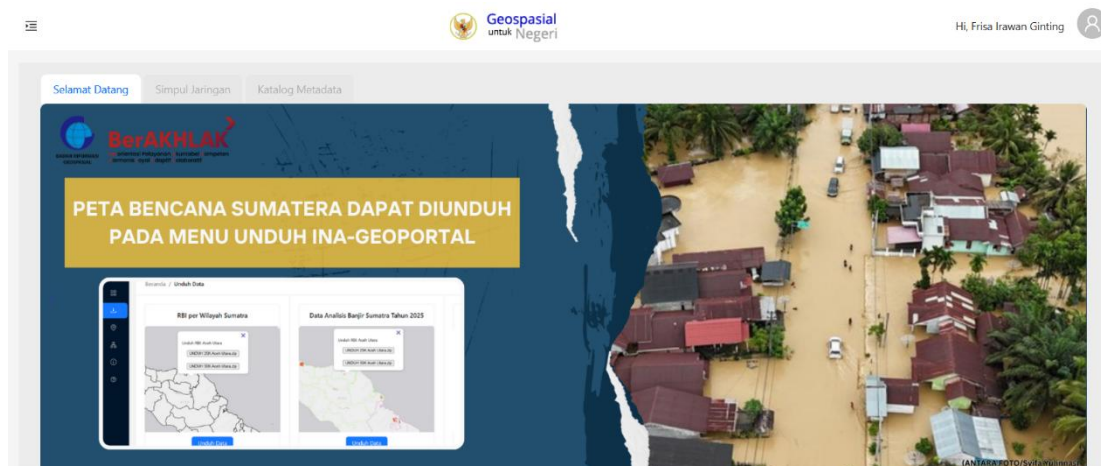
Geospasial untuk Negeri

Hi, Frisa Irawan Ginting

Selamat Datang
Simpul Jaringan
Katalog Metadata

BerAKHLAK

PETA BENCANA SUMATERA DAPAT DIUNDUH PADA MENU UNDUH INA-GEOPORTAL

Beranda / Unduh Data

RBI per Wilayah Sumatra

Data Analisis Banjir Sumatra Tahun 2025

Unduh Data

Unduh Data

ANTARA FOTO/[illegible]